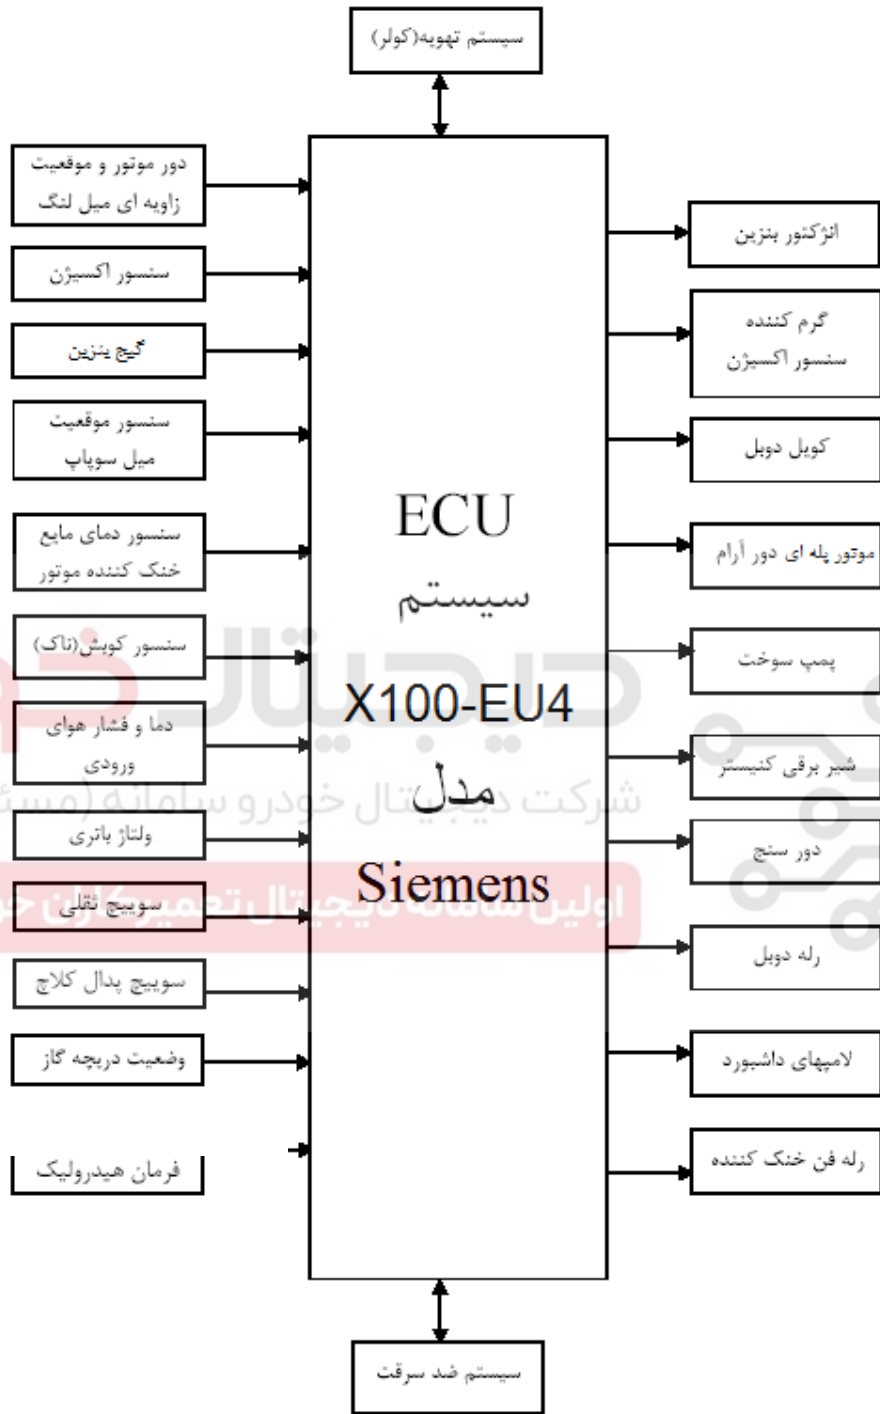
سیستم تهویه(کولر)

دور موتور و موقعیت زاویه ای میل لنگ

سنسور اکسیژن

گیج بنزین

سنسور موقعیت میل سوپاپ

سنسور دمای مایع خنک کننده موتور

سنسور کوبش(ناک)

دما و فشار هوای ورودی

ولتاژ باتری

سوییچ ترمز

سوییچ پدال کلاچ

وضعیت دریچه گاز

فرمان هیدرولیک

ECU
سیستم
X100-EU4
مدل
Siemens

انژکتور بنزین

گرم کننده سنسور اکسیژن

کویل دوبل

موتور پله ای دور آرام

پمپ سوخت

شیر برقی کنیستر

دور سنج

رله دوبل

لامپهای داشبورد

رله فن خنک کننده

سیستم ضد سرقت

شرکت دیجیتال خودرو سامانه (مسئ

اولین سامانه دیجیتال تعمیرکاران خ